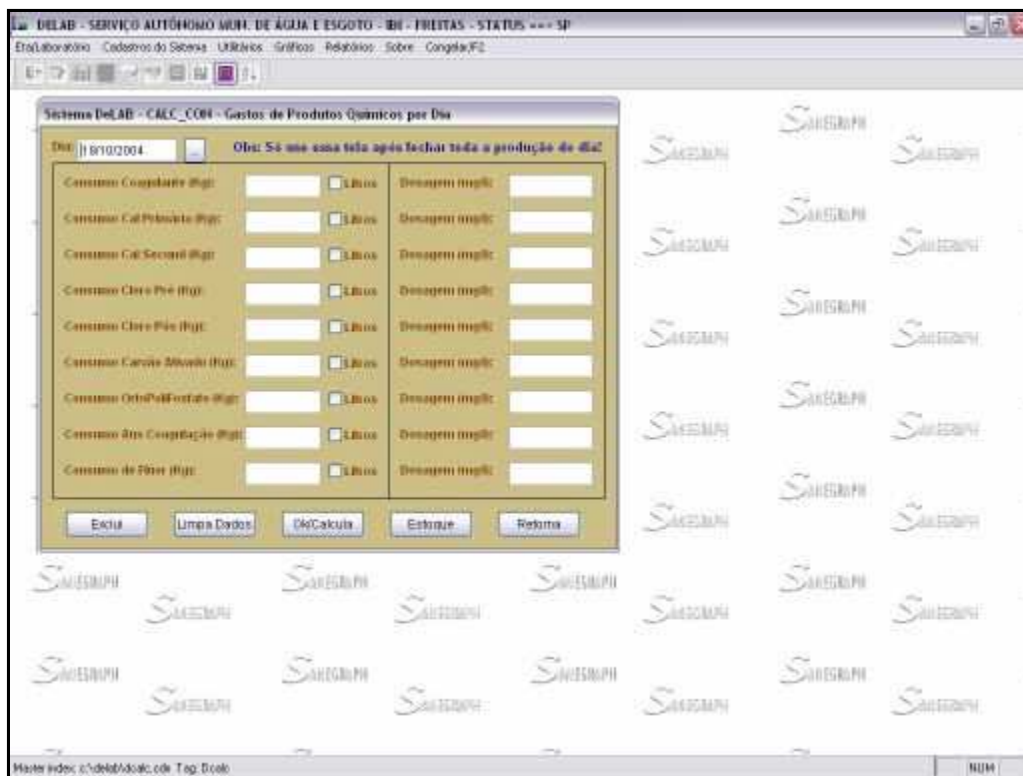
DELAB - SERVIÇO AUTÔNOMO MUN. DE ÁGUA E ESGOTO - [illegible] - FREITAS - STATUS --- SP

Eta/Laboratório Cadastros do Sistema Utilitários Gráficos Relatórios Sobre Congelar/F2

Sistema DeLAB - CALC_CON - Gastos de Produtos Químicos por Dia

Dia: 18/10/2004

Obs: Só use esta tela após fechar toda a produção do dia!

| | | | | |
|---|---|---|---|---|
| Consumo Coagulante (Kg): | | Litros | Dosagem mg/l: | |
| Consumo Cal Primário (Kg): | | Litros | Dosagem mg/l: | |
| Consumo Cal Secund (Kg): | | Litros | Dosagem mg/l: | |
| Consumo Cloro Pré (Kg): | | Litros | Dosagem mg/l: | |
| Consumo Cloro Pós (Kg): | | Litros | Dosagem mg/l: | |
| Consumo Carvão Ativado (Kg): | | Litros | Dosagem mg/l: | |
| Consumo OrtoPoliFosfato (Kg): | | Litros | Dosagem mg/l: | |
| Consumo Aux Coagulação (Kg): | | Litros | Dosagem mg/l: | |
| Consumo de Flúor (Kg): | | Litros | Dosagem mg/l: | |

Exclui Limpa Dados Ok/Calcula Estoque Retorna

SANEGRAPH SANEGRAPH SANEGRAPH SANEGRAPH SANEGRAPH SANEGRAPH SANEGRAPH SANEGRAPH SANEGRAPH SANEGRAPH SANEGRAPH SANEGRAPH SANEGRAPH SANEGRAPH SANEGRAPH SANEGRAPH SANEGRAPH SANEGRAPH SANEGRAPH SANEGRAPH SANEGRAPH SANEGRAPH SANEGRAPH SANEGRAPH SANEGRAPH SANEGRAPH

Master index: c:\delab\dcalc.cdx Tag: Dcalc

NUM